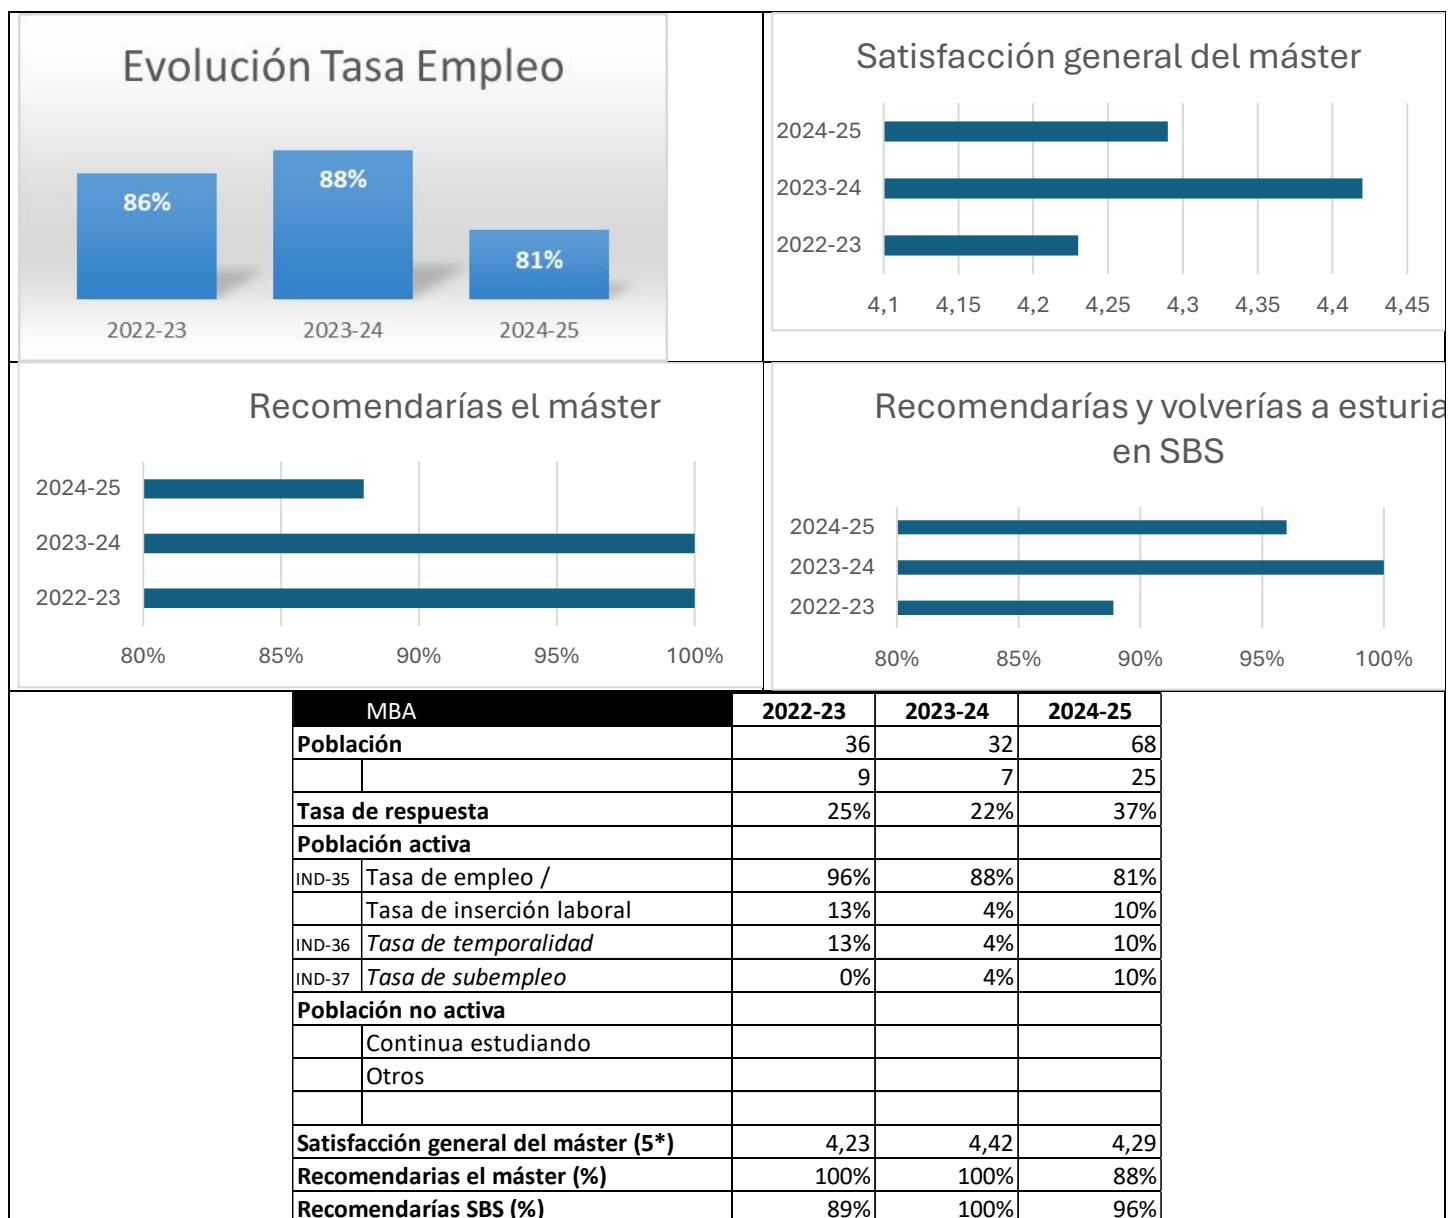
Evolución Tasa Empleo

86%
88%
81%

2022-23
2023-24
2024-25

Satisfacción general del máster

2024-25
2023-24
2022-23

4,1
4,15
4,2
4,25
4,3
4,35
4,4
4,45

Recomendarías el máster

2024-25
2023-24
2022-23

80%
85%
90%
95%
100%

Recomendarías y volverías a esturia en SBS

2024-25
2023-24
2022-23

80%
85%
90%
95%
100%

| MBA | | 2022-23 | 2023-24 | 2024-25 |
|---|---|---|---|---|
| **Población** | | 36 | 32 | 68 |
| | | 9 | 7 | 25 |
| **Tasa de respuesta** | | 25% | 22% | 37% |
| **Población activa** | | | | |
| IND-35 | Tasa de empleo / | 96% | 88% | 81% |
| | Tasa de inserción laboral | 13% | 4% | 10% |
| IND-36 | *Tasa de temporalidad* | 13% | 4% | 10% |
| IND-37 | *Tasa de subempleo* | 0% | 4% | 10% |
| **Población no activa** | | | | |
| | Continua estudiando | | | |
| | Otros | | | |
| | | | | |
| **Satisfacción general del máster (5*)** | | 4,23 | 4,42 | 4,29 |
| **Recomendarias el máster (%)** | | 100% | 100% | 88% |
| **Recomendarías SBS (%)** | | 89% | 100% | 96% |